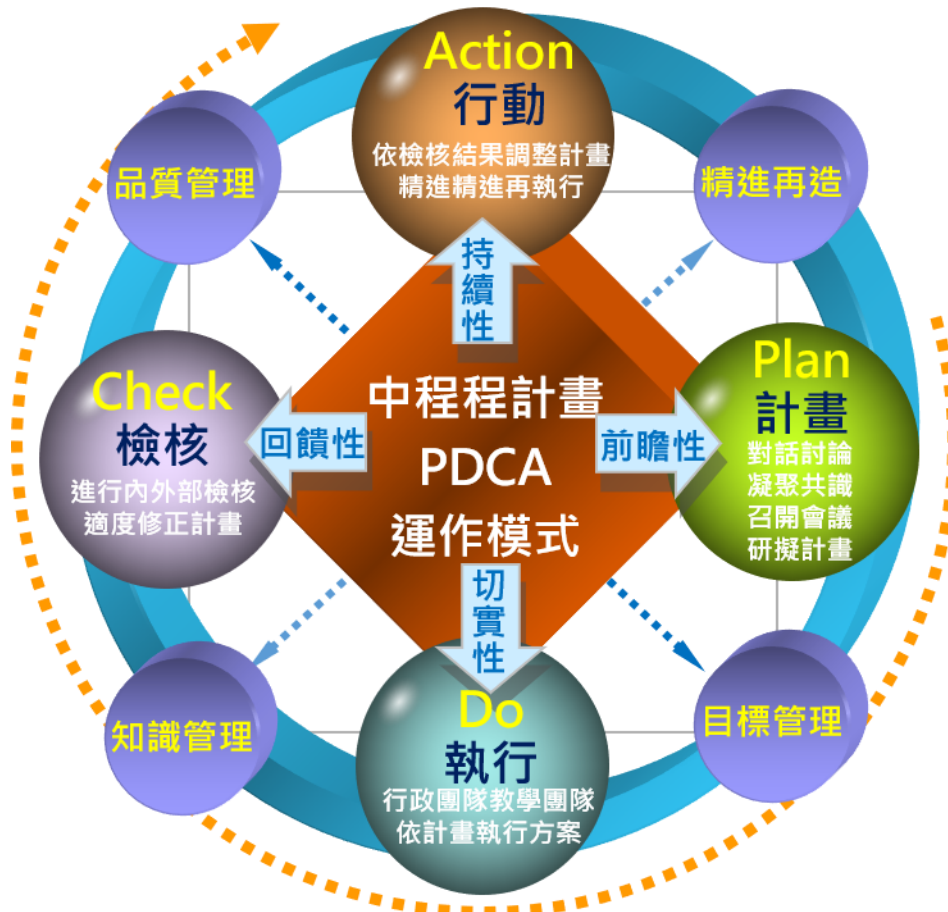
Action
行動
依檢核結果調整計畫
精進精進再執行

品質管理

精進再造

持續性

Check
檢核
進行內外部檢核
適度修正計畫

回饋性

中程程計畫
PDCA
運作模式

前瞻性

Plan
計畫
對話討論
凝聚共識
召開會議
研擬計畫

切實性

知識管理

目標管理

Do
執行
行政團隊教學團隊
依計畫執行方案